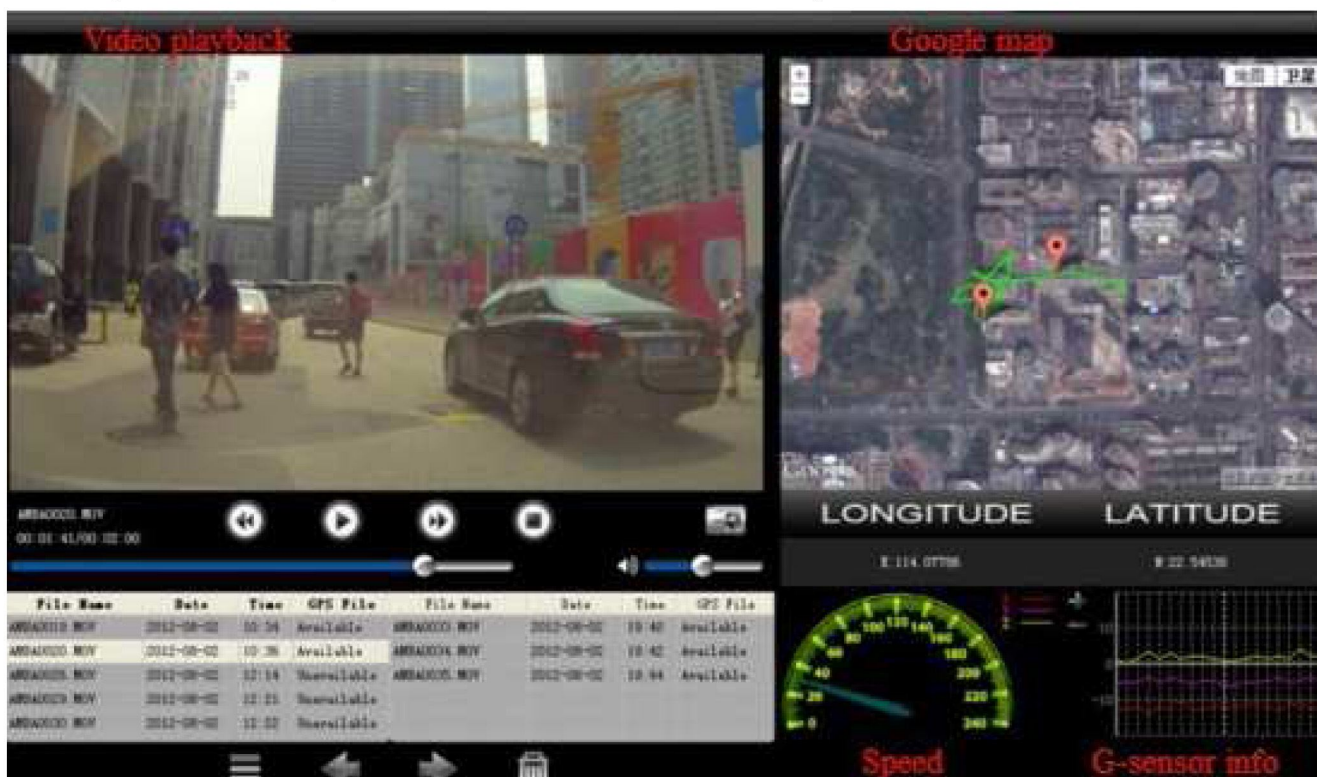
Video playback

Google map

地图 卫星

AMBA0021.MOV
00:01:41/00:02:00

LONGITUDE LATITUDE

E 114.07756 N 22.54536

| File Name | Date | Time | GPS File |
|---|---|---|---|
| AMBA0019.MOV | 2012-08-02 | 10:34 | Available |
| AMBA0020.MOV | 2012-08-02 | 10:36 | Available |
| AMBA0025.MOV | 2012-08-02 | 12:14 | Unavailable |
| AMBA0029.MOV | 2012-08-02 | 12:21 | Unavailable |
| AMBA0030.MOV | 2012-08-02 | 12:22 | Unavailable |

| File Name | Date | Time | GPS File |
|---|---|---|---|
| AMBA0033.MOV | 2012-08-02 | 10:40 | Available |
| AMBA0034.MOV | 2012-08-02 | 10:42 | Available |
| AMBA0035.MOV | 2012-08-02 | 10:44 | Available |

0 20 40 60 80 100 120 140 160 180 200 220 240

Speed

G-sensor info